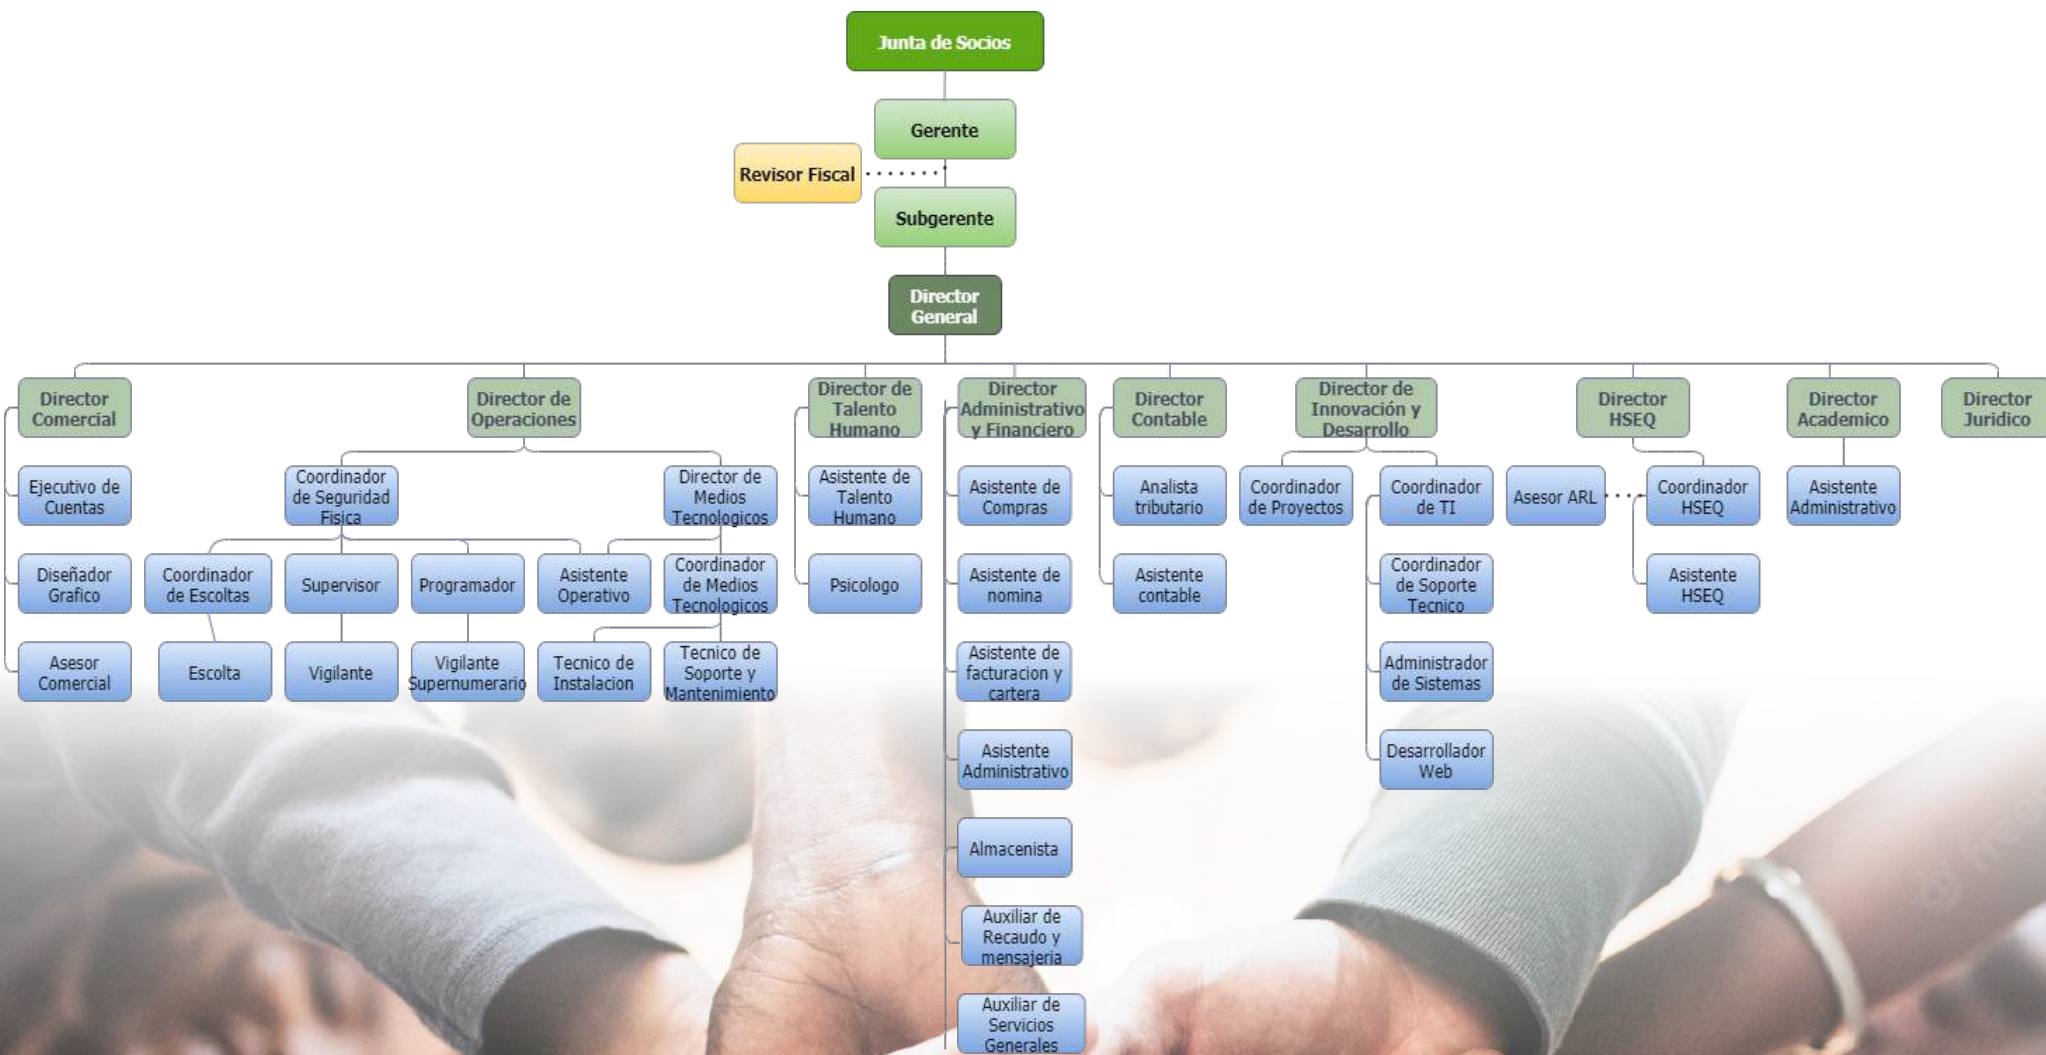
Junta de Socios

Gerente

Revisor Fiscal

Subgerente

Director General

Director Comercial

Ejecutivo de Cuentas

Diseñador Grafico

Asesor Comercial

Director de Operaciones

Coordinador de Seguridad Fisica

Director de Medios Tecnologicos

Coordinador de Escoltas

Supervisor

Programador

Asistente Operativo

Coordinador de Medios Tecnologicos

Escolta

Vigilante

Vigilante Supernumerario

Tecnico de Instalacion

Tecnico de Soporte y Mantenimiento

Director de Talento Humano

Asistente de Talento Humano

Psicologo

Director Administrativo y Financiero

Asistente de Compras

Asistente de nomina

Asistente de facturacion y cartera

Asistente Administrativo

Almacenista

Auxiliar de Recaudo y mensajeria

Auxiliar de Servicios Generales

Director Contable

Analista tributario

Asistente contable

Director de Innovación y Desarrollo

Coordinador de Proyectos

Coordinador de TI

Coordinador de Soporte Tecnico

Administrador de Sistemas

Desarrollador Web

Director HSEQ

Asesor ARL

Coordinador HSEQ

Asistente HSEQ

Director Academico

Asistente Administrativo

Director Juridico